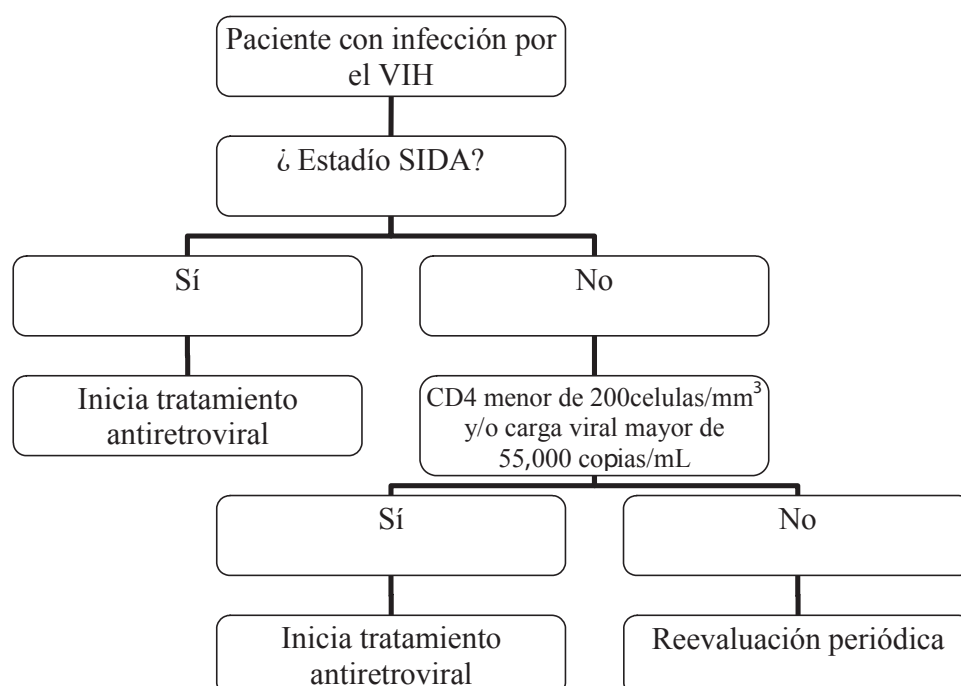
Paciente con infección por el VIH

¿ Estadío SIDA?

Sí

No

Inicia tratamiento antiretroviral

CD4 menor de 200celulas/mm$^3$ y/o carga viral mayor de 55,000 copias/mL

Sí

No

Inicia tratamiento antiretroviral

Reevaluación periódica